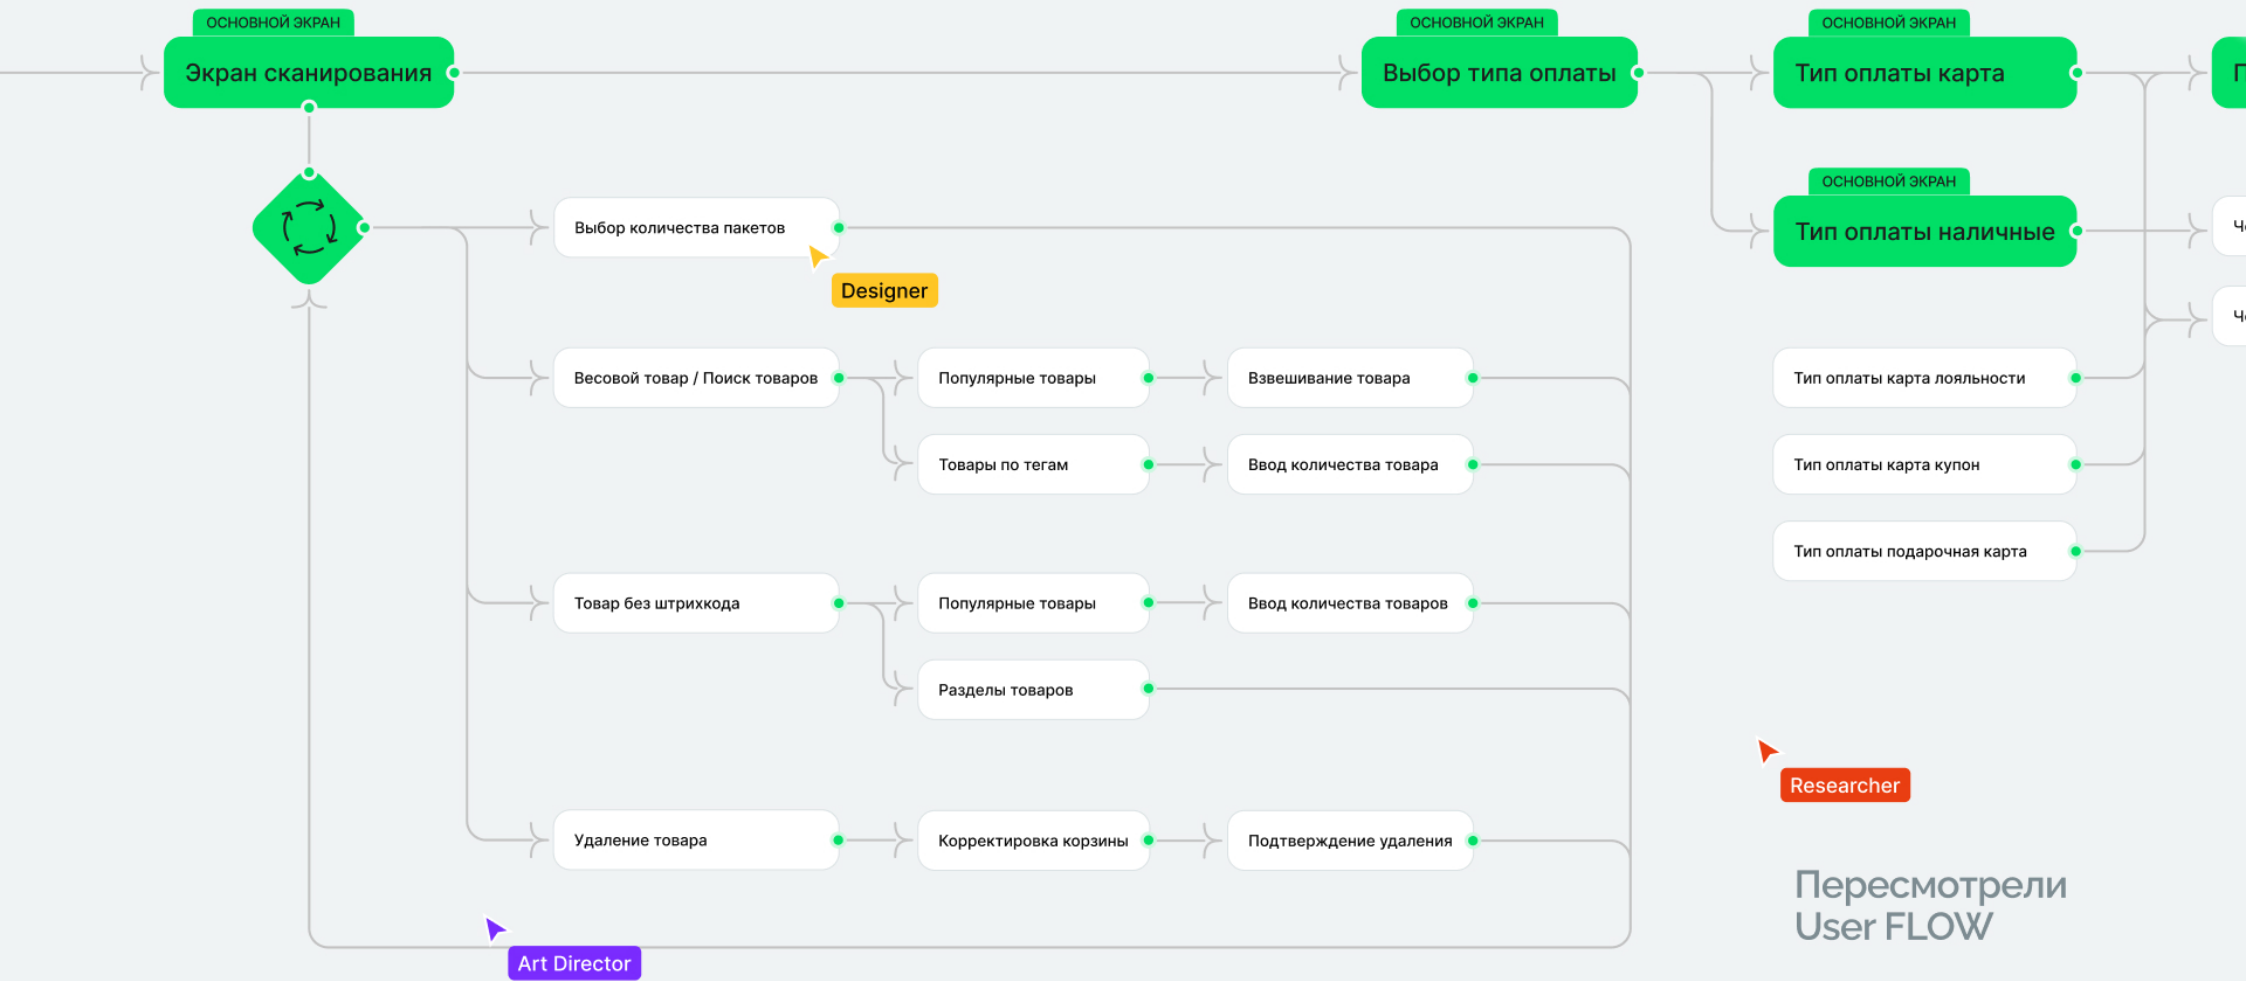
ОСНОВНОЙ ЭКРАН
Экран сканирования

ОСНОВНОЙ ЭКРАН
Выбор типа оплаты

ОСНОВНОЙ ЭКРАН
Тип оплаты карта

ОСНОВНОЙ ЭКРАН
Тип оплаты наличные

Выбор количества пакетов

Designer

Весовой товар / Поиск товаров

Популярные товары

Взвешивание товара

Товары по тегам

Ввод количества товара

Тип оплаты карта лояльности

Тип оплаты карта купон

Тип оплаты подарочная карта

Товар без штрихкода

Популярные товары

Ввод количества товаров

Разделы товаров

Researcher

Удаление товара

Корректировка корзины

Подтверждение удаления

Пересмотрели User FLOW

Art Director